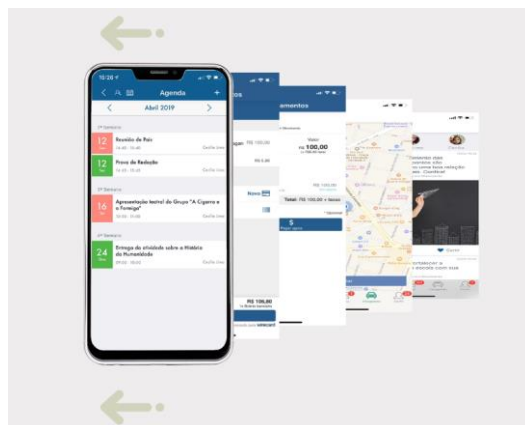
10:28
Agenda
Abril 2019
12
Reunião de Pais
14:30 - 15:45
12
Prova de Redação
16
Apresentação teatral do Grupo "A Cigarra e a Formiga"
24
Entrega da atividade sobre a História da Humanidade
tos
amentos
R$ 100,00
R$ 100,00
Total: R$ 100,00
5
R$ 100,00
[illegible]